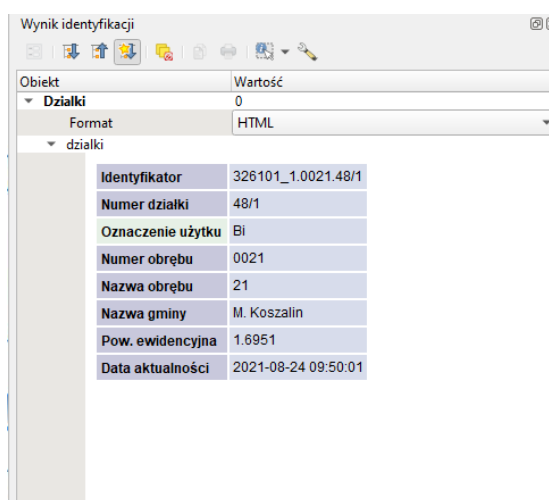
Wynik identyfikacji

| Obiekt | Wartość |
|---|---|
| Dzialki | 0 |
| Format | HTML |

dzialki

| Identyfikator | 326101_1.0021.48/1 |
|---|---|
| Numer działki | 48/1 |
| Oznaczenie użytku | Bi |
| Numer obrębu | 0021 |
| Nazwa obrębu | 21 |
| Nazwa gminy | M. Koszalin |
| Pow. ewidencyjna | 1.6951 |
| Data aktualności | 2021-08-24 09:50:01 |